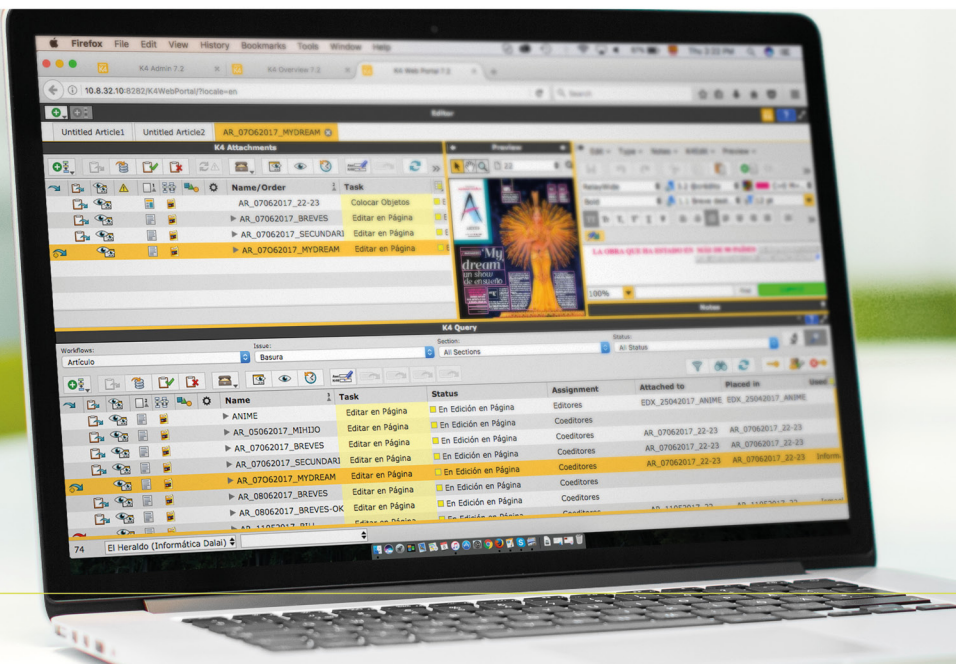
Firefox File Edit View History Bookmarks Tools Window Help

K4 Admin 7.2
K4 Overview 7.2
K4 Web Portal 7.2

10.8.32.10:8282/K4WebPortal/?locale=en

Editor

Untitled Article1 Untitled Article2 AR_07062017_MYDREAM

K4 Attachments

Name/Order
Task

AR_07062017_22-23 Colocar Objetos
AR_07062017_BREVES Editar en Página
AR_07062017_SECUNDARI Editar en Página
AR_07062017_MYDREAM Editar en Página

Preview

My dream un show de ensueño

LA OBRA QUE HA ESTADO EN

100%

K4 Query

Workflows:
Artículo
Issue:
Basura
Section:
All Sections
Status:
All Status

| Name | Task | Status | Assignment | Attached to | Placed in | Used |
|---|---|---|---|---|---|---|
| ANIME | Editar en Página | En Edición en Página | Editores | EDX_25042017_ANIME | EDX_25042017_ANIME | |
| AR_05062017_MIHIJO | Editar en Página | En Edición en Página | Coeditores | | | |
| AR_07062017_BREVES | Editar en Página | En Edición en Página | Coeditores | AR_07062017_22-23 | AR_07062017_22-23 | |
| AR_07062017_SECUNDARI | Editar en Página | En Edición en Página | Coeditores | AR_07062017_22-23 | AR_07062017_22-23 | |
| AR_07062017_MYDREAM | Editar en Página | En Edición en Página | Coeditores | AR_07062017_22-23 | AR_07062017_22-23 | Inform |
| AR_08062017_BREVES | Editar en Página | En Edición en Página | Coeditores | | | |
| AR_08062017_BREVES-OK | Editar en Página | En Edición en Página | Coeditores | | | |

74 El Heraldo (Informática Dalai)